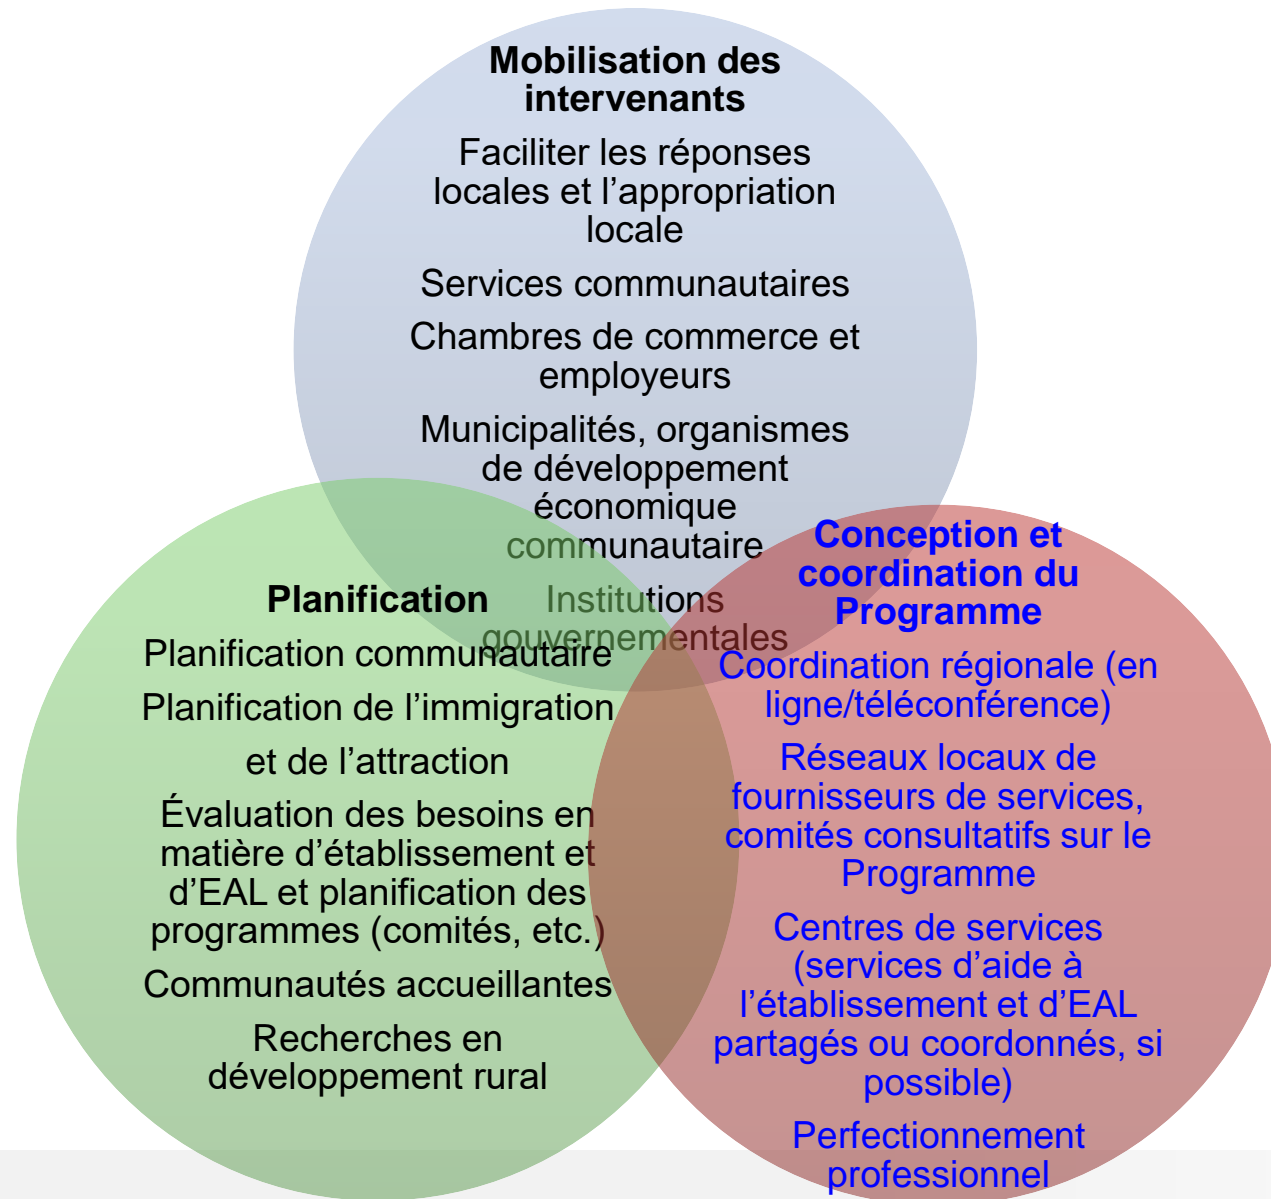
Mobilisation des intervenants

Faciliter les réponses locales et l’appropriation locale

Services communautaires

Chambres de commerce et employeurs

Municipalités, organismes de développement économique communautaire

Institutions gouvernementales

Planification

Planification communautaire

Planification de l’immigration

et de l’attraction

Évaluation des besoins en matière d’établissement et d’EAL et planification des programmes (comités, etc.)

Communautés accueillantes

Recherches en développement rural

Conception et coordination du Programme

Coordination régionale (en ligne/téléconférence)

Réseaux locaux de fournisseurs de services, comités consultatifs sur le Programme

Centres de services (services d’aide à l’établissement et d’EAL partagés ou coordonnés, si possible)

Perfectionnement professionnel